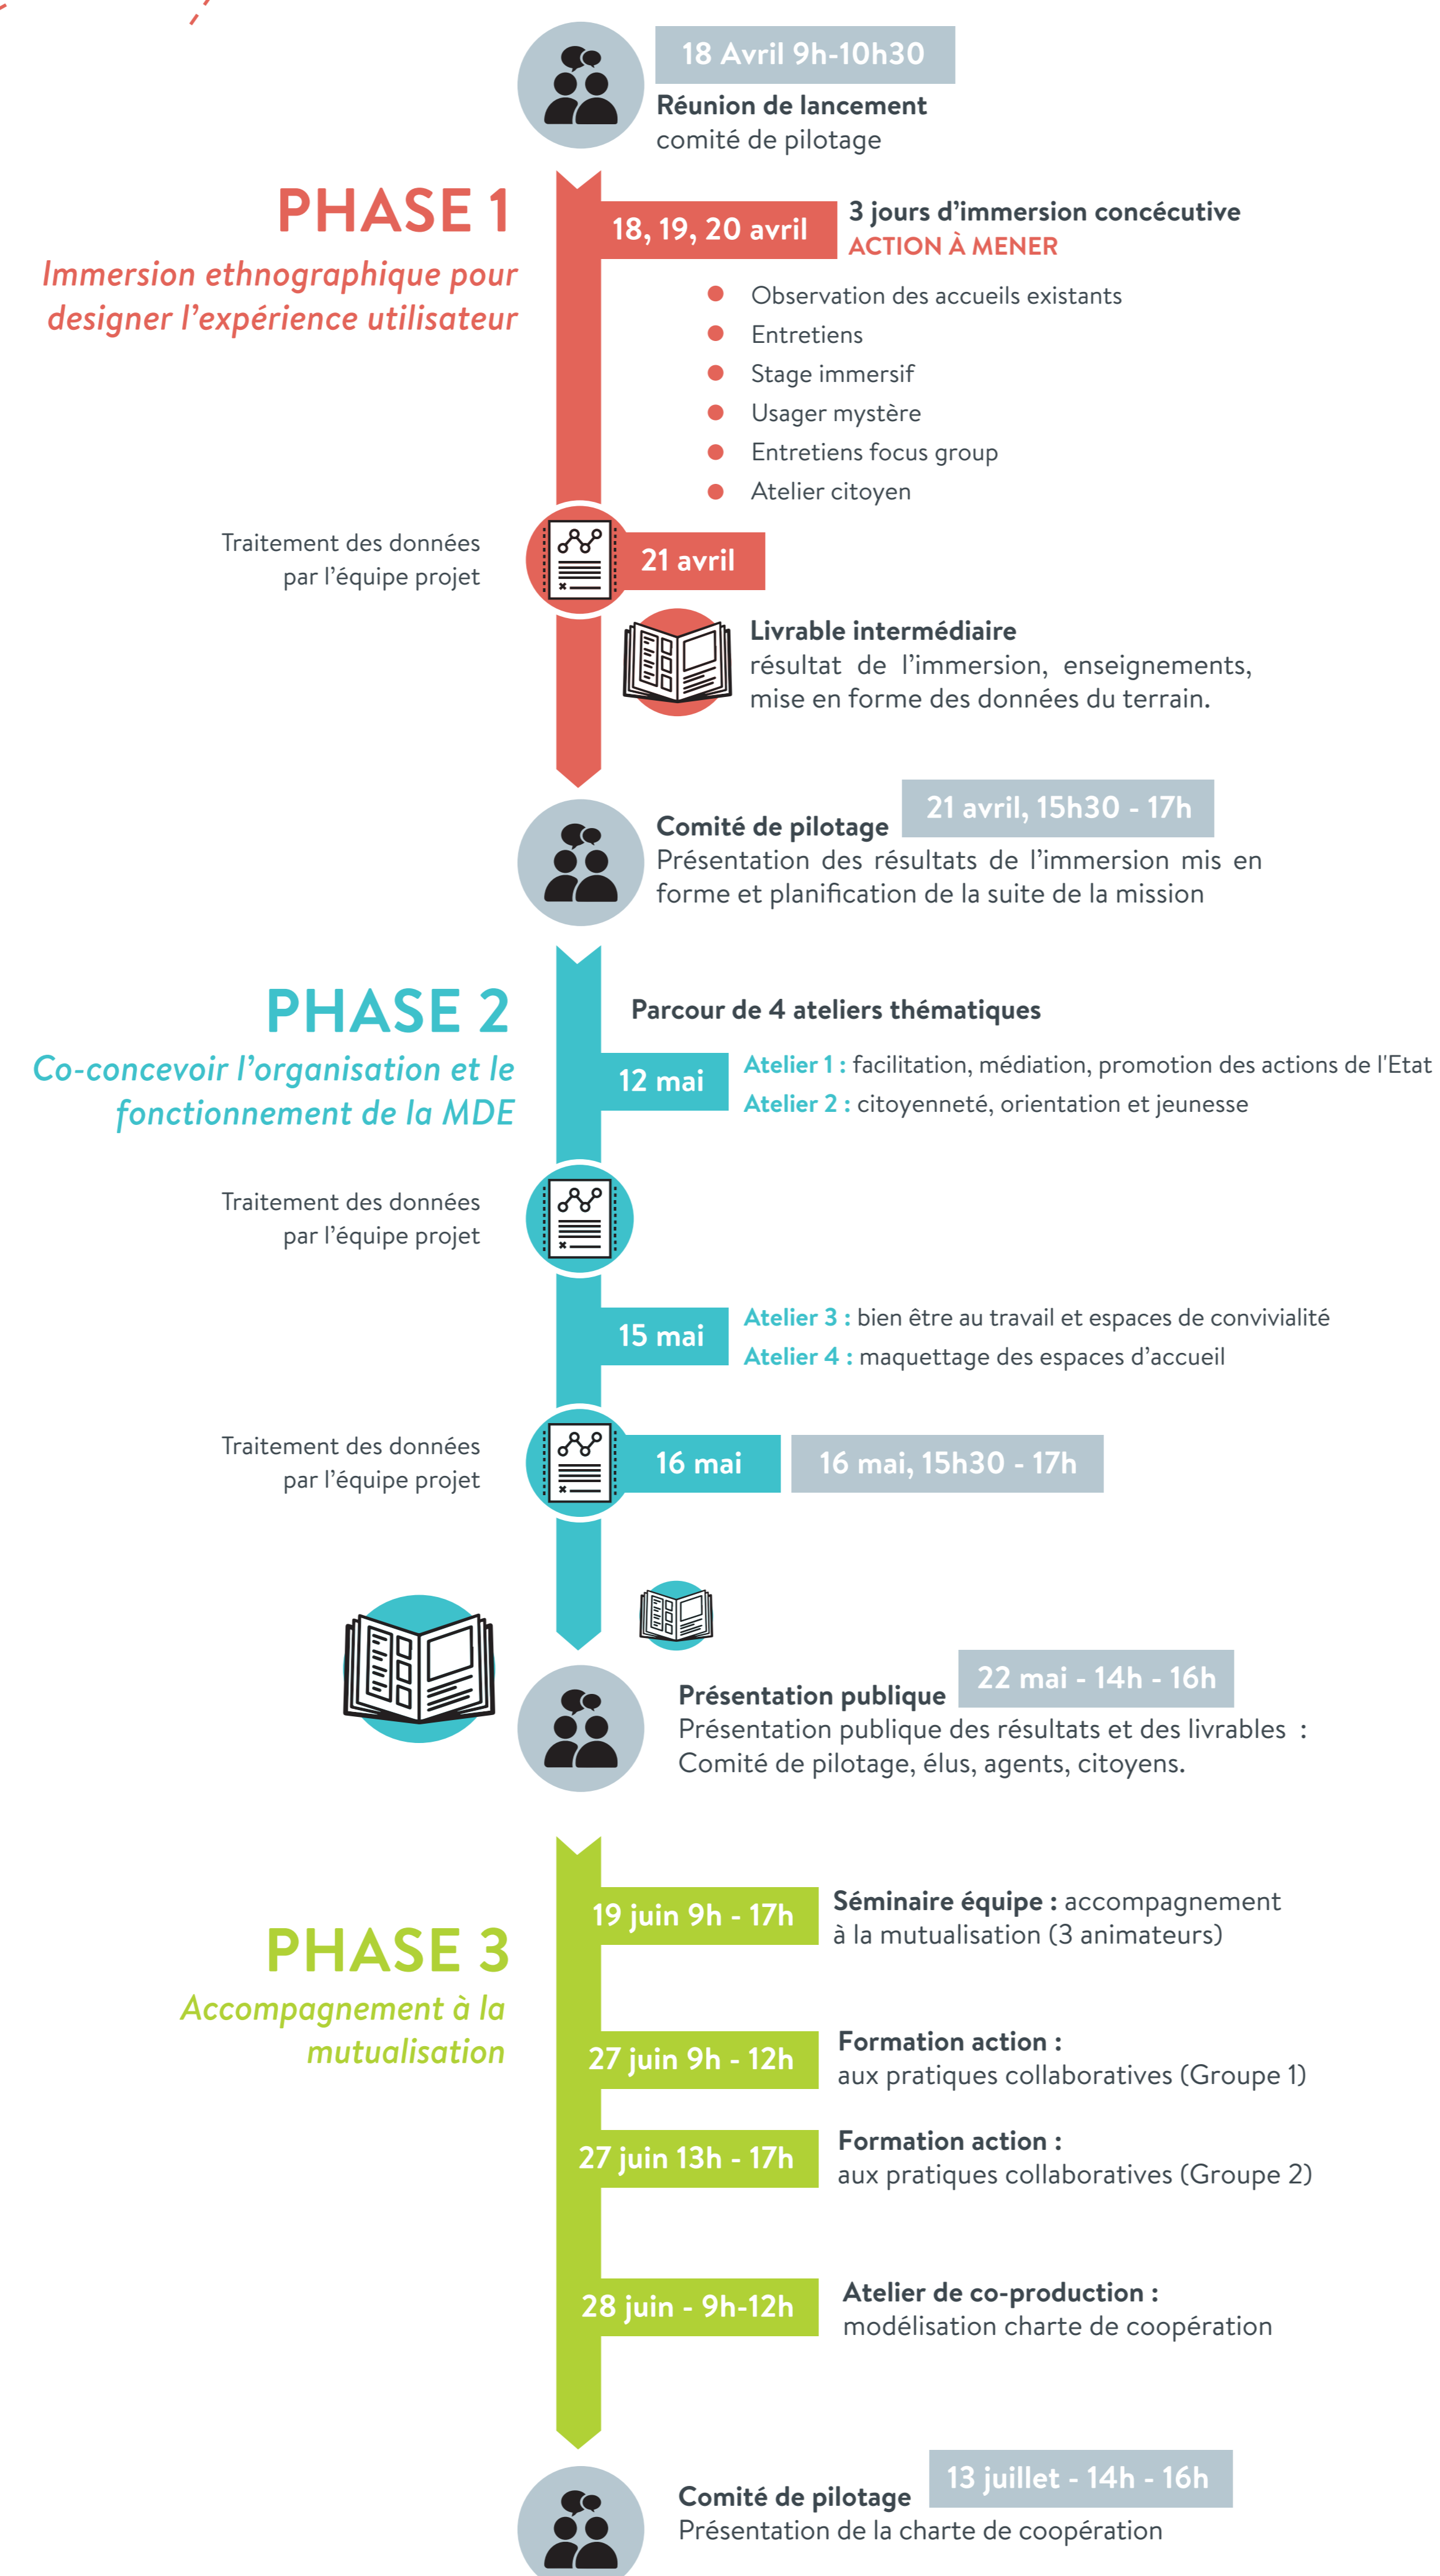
18 Avril 9h-10h30
Réunion de lancement
comité de pilotage

PHASE 1
Immersion ethnographique pour designer l'expérience utilisateur

18, 19, 20 avril
3 jours d'immersion concécutive
ACTION À MENER

- Observation des accueils existants
- Entretiens
- Stage immersif
- Usager mystère
- Entretiens focus group
- Atelier citoyen

Traitement des données par l'équipe projet

21 avril

Livrable intermédiaire
résultat de l'immersion, enseignements, mise en forme des données du terrain.

21 avril, 15h30 - 17h
Comité de pilotage
Présentation des résultats de l'immersion mis en forme et planification de la suite de la mission

PHASE 2
Co-concevoir l'organisation et le fonctionnement de la MDE

Parcour de 4 ateliers thématiques

12 mai
Atelier 1 : facilitation, médiation, promotion des actions de l'Etat
Atelier 2 : citoyenneté, orientation et jeunesse

Traitement des données par l'équipe projet

15 mai
Atelier 3 : bien être au travail et espaces de convivialité
Atelier 4 : maquettage des espaces d'accueil

Traitement des données par l'équipe projet

16 mai
16 mai, 15h30 - 17h

22 mai - 14h - 16h
Présentation publique
Présentation publique des résultats et des livrables : Comité de pilotage, élus, agents, citoyens.

PHASE 3
Accompagnement à la mutualisation

19 juin 9h - 17h
Séminaire équipe : accompagnement à la mutualisation (3 animateurs)

27 juin 9h - 12h
Formation action :
aux pratiques collaboratives (Groupe 1)

27 juin 13h - 17h
Formation action :
aux pratiques collaboratives (Groupe 2)

28 juin - 9h-12h
Atelier de co-production :
modélisation charte de coopération

13 juillet - 14h - 16h
Comité de pilotage
Présentation de la charte de coopération